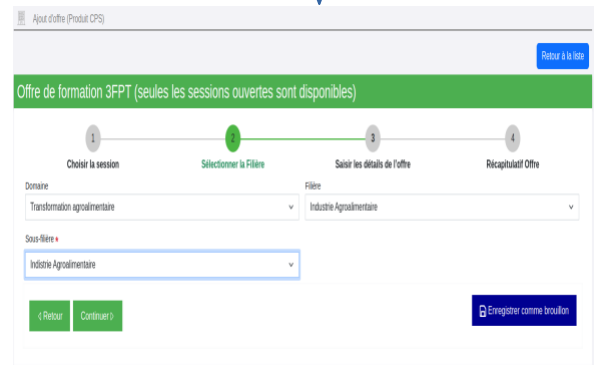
Ajout d'offre (Produit CPS)

Retour à la liste

Offre de formation 3FPT (seules les sessions ouvertes sont disponibles)

1
Choisir la session

2
Sélectionner la Filière

3
Saisir les détails de l'offre

4
Récapitulatif Offre

Domaine
Transformation agroalimentaire

Filière
Industrie Agroalimentaire

Sous-filière *
Indistrie Agroalimentaire

‹ Retour

Continuer ›

Enregistrer comme brouillon